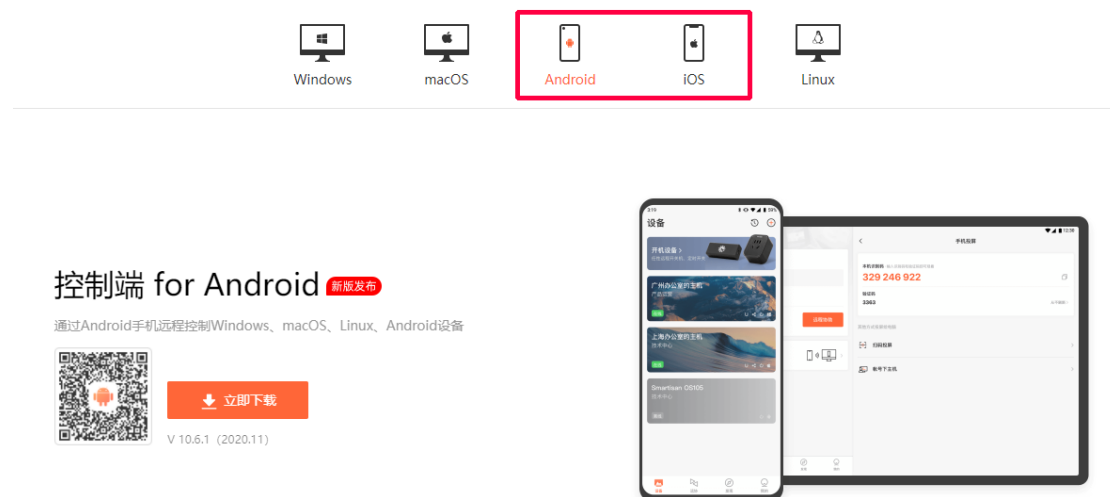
Windows macOS Android iOS Linux

控制端 for Android 新版发布

通过Android手机远程控制Windows、macOS、Linux、Android设备

立即下载

V 10.6.1（2020.11）

设备

开机设备 >

广州办公室的主机

上海办公室的主机

Smartisan OS105

手机投屏

329 246 922

3363

扫码投屏

帐号下主机